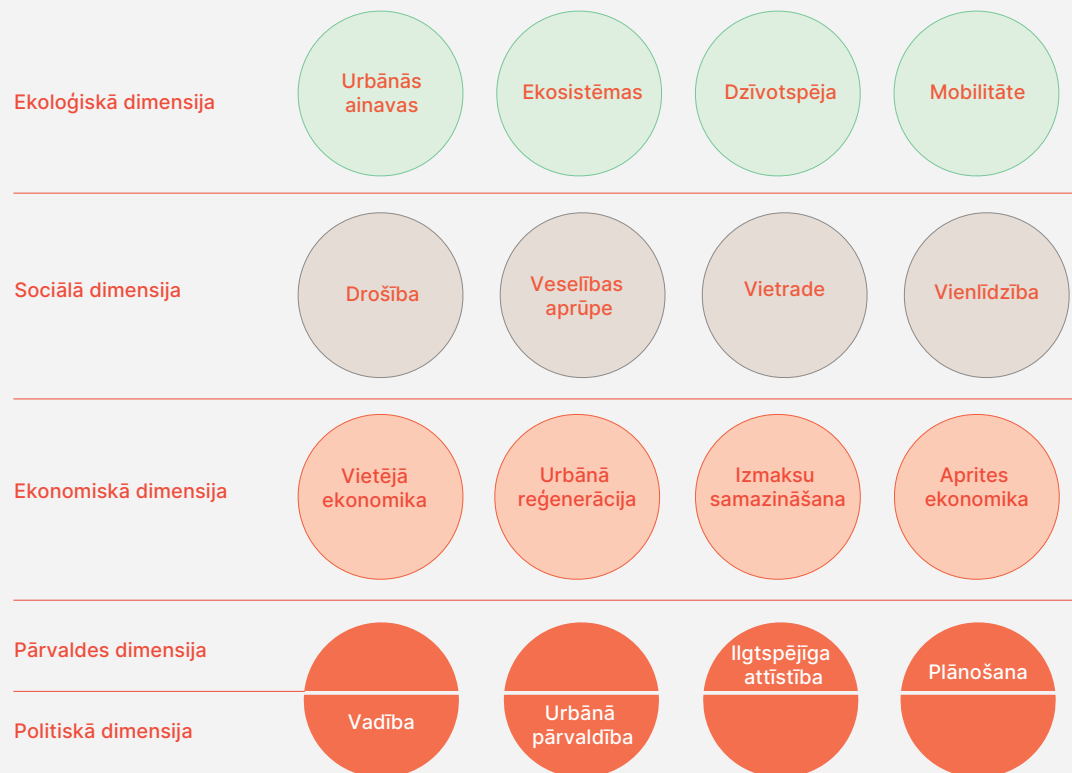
Ekoloģiskā dimensija

Urbānās ainavas

Ekosistēmas

Dzīvotspēja

Mobilitāte

Sociālā dimensija

Drošība

Veselības aprūpe

Vietrade

Vienlīdzība

Ekonomiskā dimensija

Vietējā ekonomika

Urbānā reģenerācija

Izmaksu samazināšana

Aprites ekonomika

Pārvaldes dimensija

Politiskā dimensija

Vadība

Urbānā pārvaldība

Ilgtspējīga attīstība

Plānošana